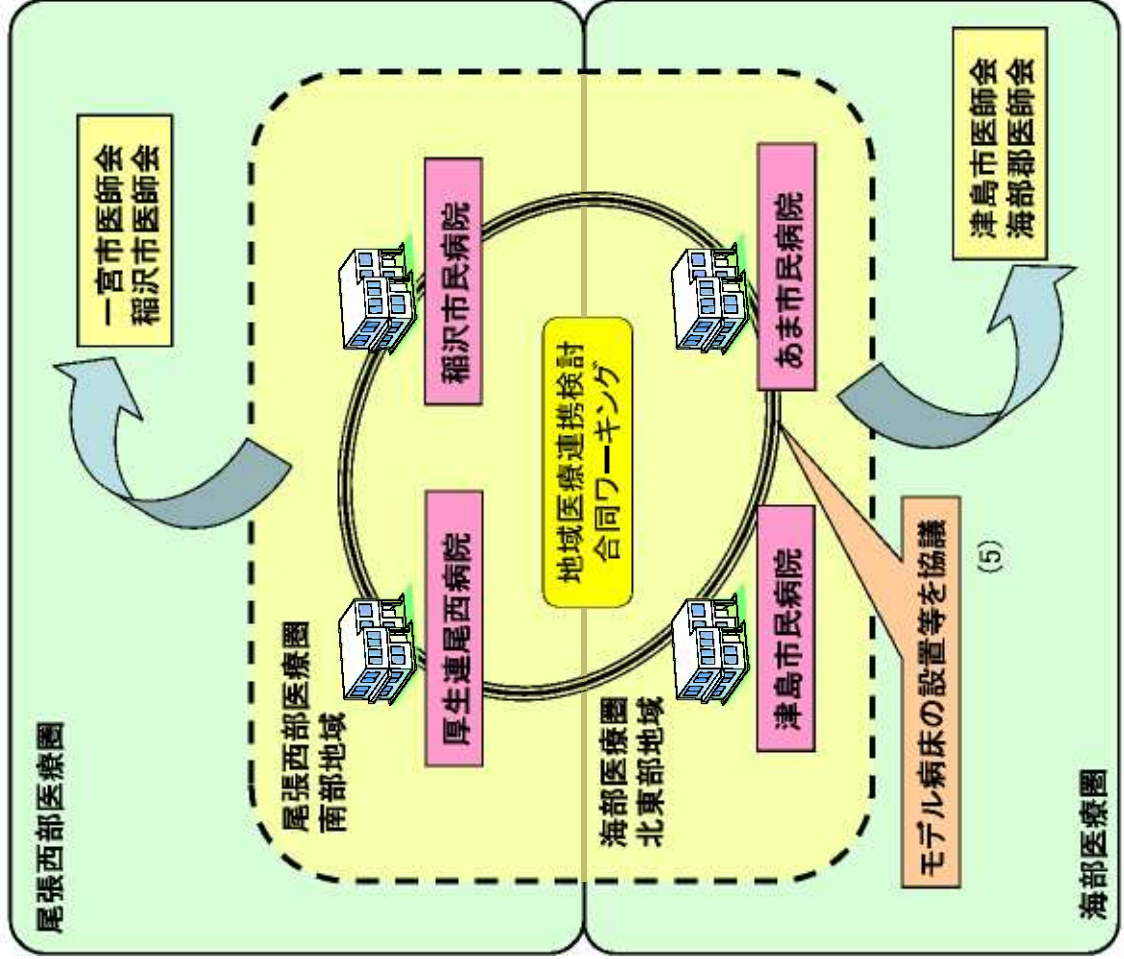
尾張西部医療圏

一宮市医師会
稲沢市医師会

尾張西部医療圏
南部地域

稲沢市民病院

厚生連尾西病院

地域医療連携検討
合同ワーキング

海部医療圏
北東部地域

あま市民病院

津島市民病院

津島市医師会
海部郡医師会

モデル病床の設置等を協議

(5)

海部医療圏